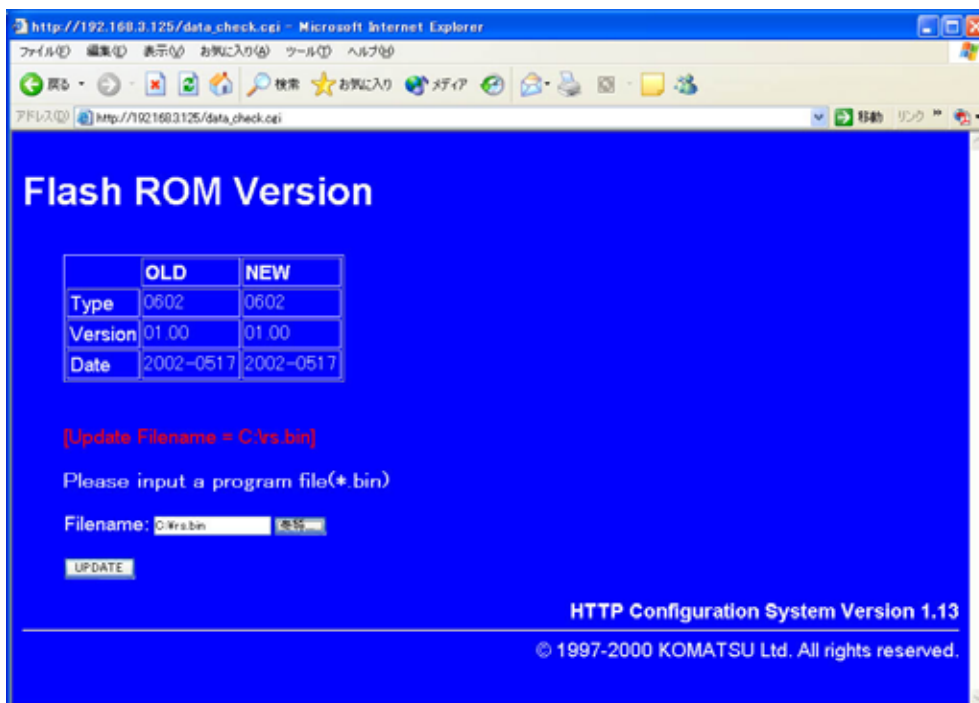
http://192.168.3.125/data_check.cgi - Microsoft Internet Explorer

ファイル(F) 編集(E) 表示(V) お気に入り(A) ツール(T) ヘルプ(H)

戻る 検索 お気に入り メディア

アドレス(D) http://192.168.3.125/data_check.cgi 移動 リンク

Flash ROM Version

| | OLD | NEW |
|---|---|---|
| Type | 0602 | 0602 |
| Version | 01.00 | 01.00 |
| Date | 2002-0517 | 2002-0517 |

[Update Filename = C:\rs.bin]

Please input a program file(*.bin)

Filename: C:¥rs.bin 参照...

UPDATE

HTTP Configuration System Version 1.13

© 1997-2000 KOMATSU Ltd. All rights reserved.